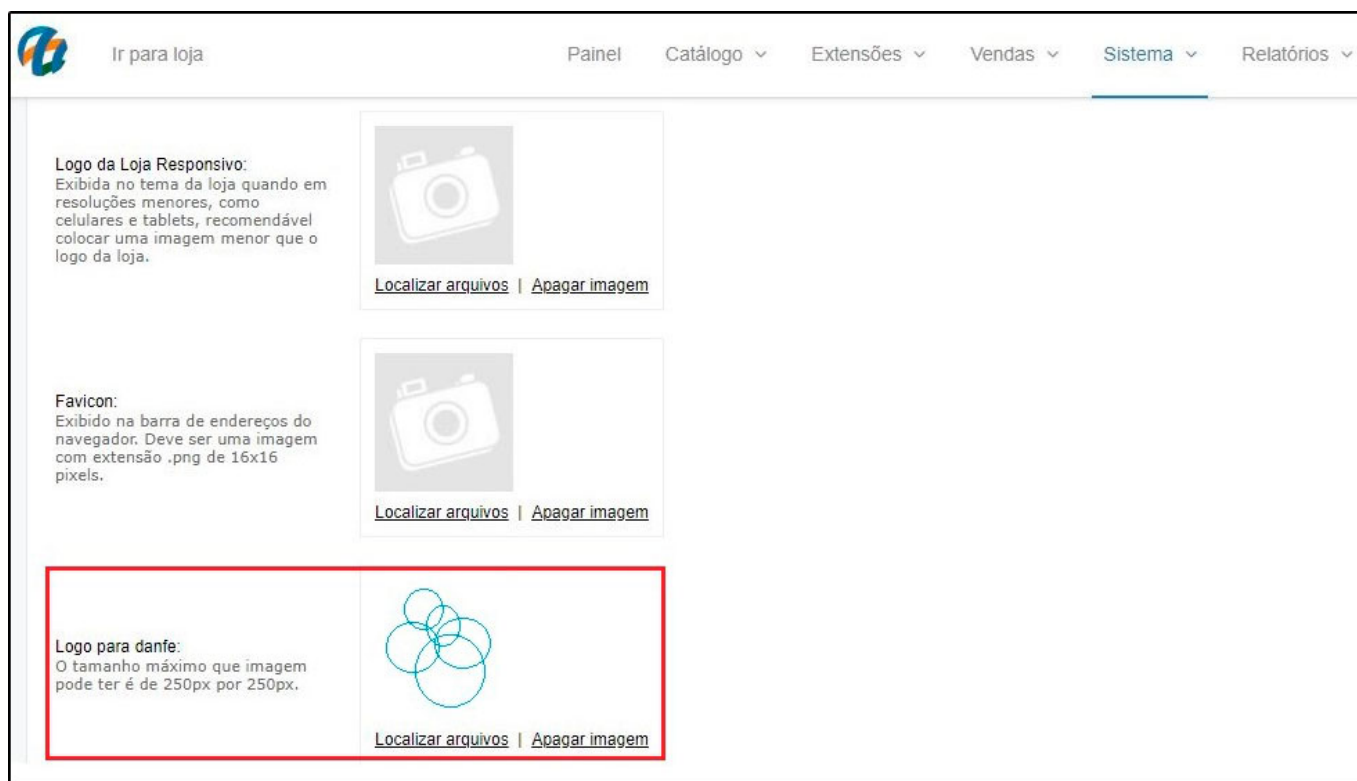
Ir para loja

Painel Catálogo ⌄ Extensões ⌄ Vendas ⌄ Sistema ⌄ Relatórios ⌄

Logo da Loja Responsivo:
Exibida no tema da loja quando em resoluções menores, como celulares e tablets, recomendável colocar uma imagem menor que o logo da loja.

Localizar arquivos | Apagar imagem

Favicon:
Exibido na barra de endereços do navegador. Deve ser uma imagem com extensão .png de 16x16 pixels.

Localizar arquivos | Apagar imagem

Logo para danfe:
O tamanho máximo que imagem pode ter é de 250px por 250px.

Localizar arquivos | Apagar imagem